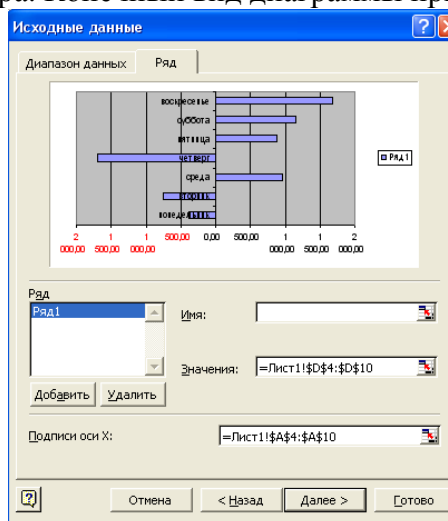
ра. Конечный вид диаграммы пр

Исходные данные

Диапазон данных | Ряд

воскресенье
суббота
пятница
четверг
среда
вторник
понедельник

Ряд1

2 000,00 | 1 500,00 | 1 000,00 | 500,00 | 0,00 | 500,00 | 1 000,00 | 1 500,00 | 2 000,00

Ряд
Ряд1

Имя:

Значения: =Лист1!$D$4:$D$10

Добавить | Удалить

Подписи оси X: =Лист1!$A$4:$A$10

Отмена | < Назад | Далее > | Готово